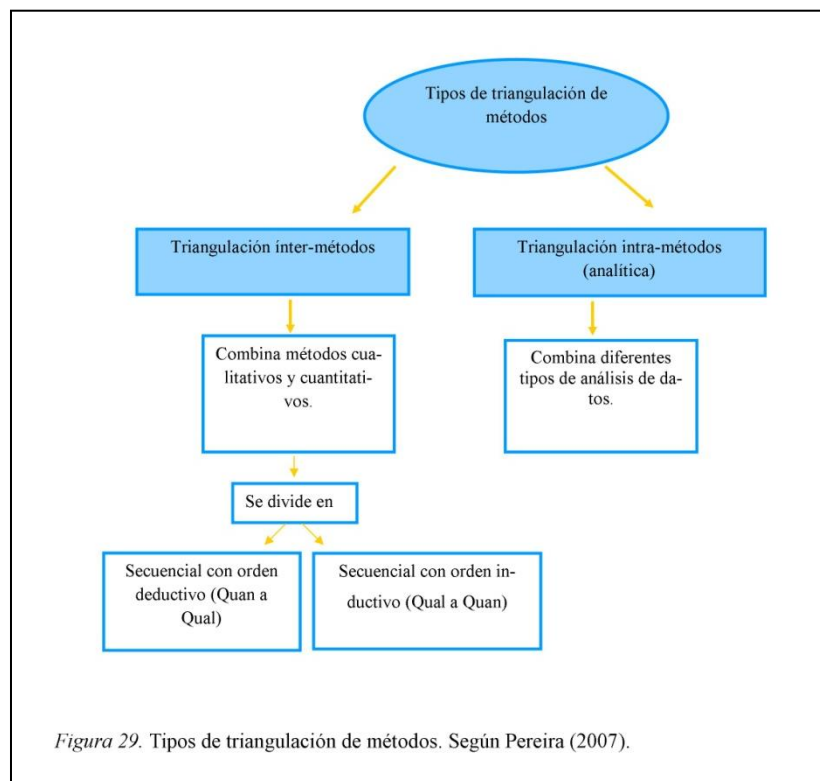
Tipos de triangulación de métodos

Triangulación ínter-métodos

Triangulación intra-métodos (analítica)

Combina métodos cualitativos y cuantitativos.

Combina diferentes tipos de análisis de datos.

Se divide en

Secuencial con orden deductivo (Quan a Qual)

Secuencial con orden inductivo (Qual a Quan)

*Figura 29.* Tipos de triangulación de métodos. Según Pereira (2007).